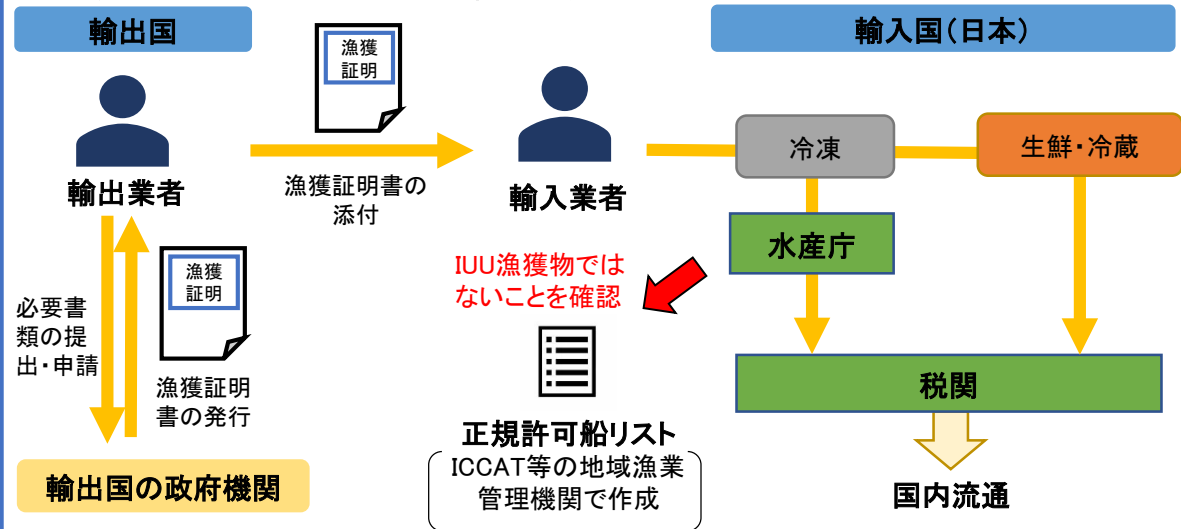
輸出国

輸入国(日本)

漁獲証明

輸出業者

漁獲証明書の添付

輸入業者

冷凍

生鮮・冷蔵

水産庁

必要書類の提出・申請

漁獲証明

漁獲証明書の発行

IUU漁獲物ではないことを確認

税関

正規許可船リスト

ICCAT等の地域漁業管理機関で作成

国内流通

輸出国の政府機関